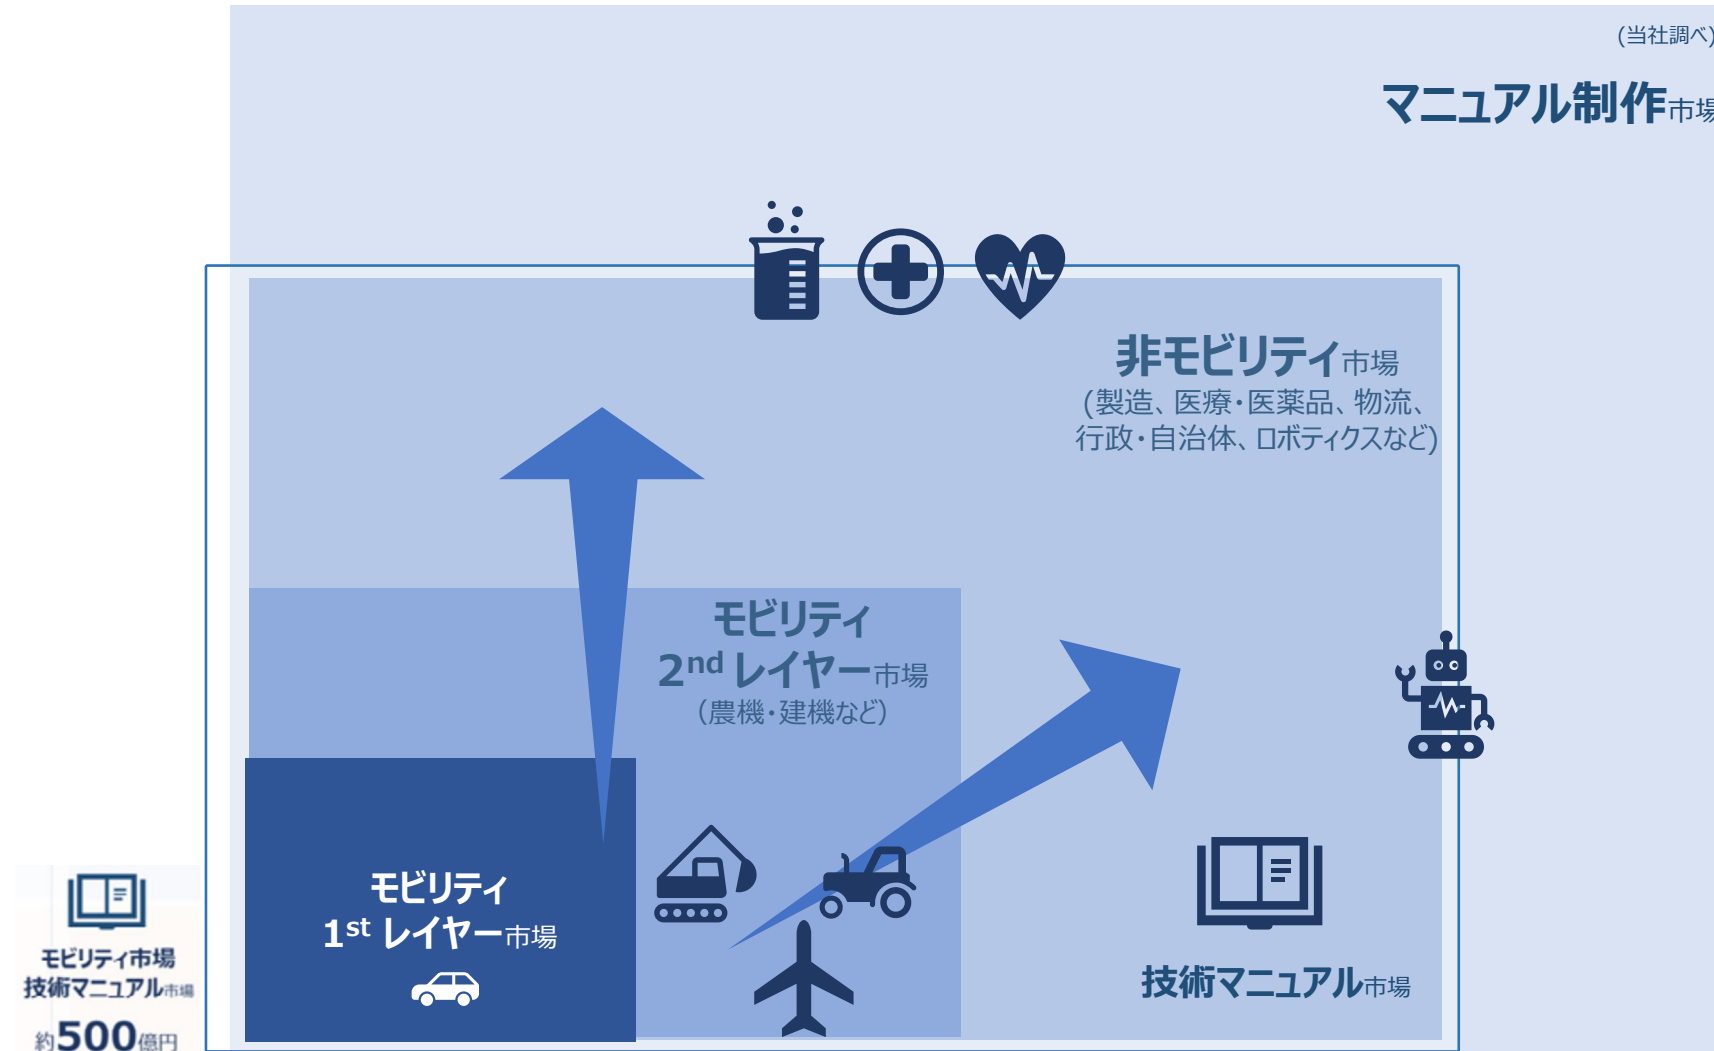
(当社調べ)

マニュアル制作市場

非モビリティ市場
(製造、医療・医薬品、物流、行政・自治体、ロボティクスなど)

モビリティ
$2^{nd}$ レイヤー市場
(農機・建機など)

モビリティ
$1^{st}$ レイヤー市場

技術マニュアル市場

モビリティ市場
技術マニュアル市場
約500億円